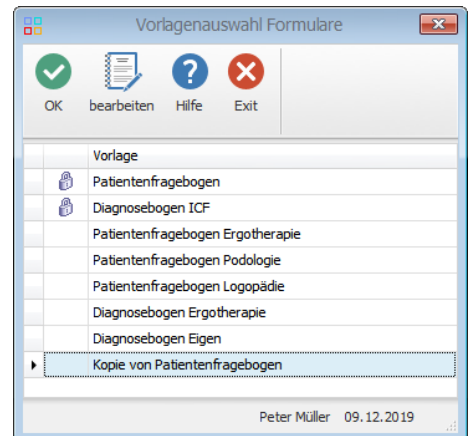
Vorlagenauswahl Formulare

OK bearbeiten Hilfe Exit

| | | Vorlage |
|---|---|---|
| | | Patientenfragebogen |
| | | Diagnosebogen ICF |
| | | Patientenfragebogen Ergotherapie |
| | | Patientenfragebogen Podologie |
| | | Patientenfragebogen Logopädie |
| | | Diagnosebogen Ergotherapie |
| | | Diagnosebogen Eigen |
| ▸ | | Kopie von Patientenfragebogen |

Peter Müller 09.12.2019